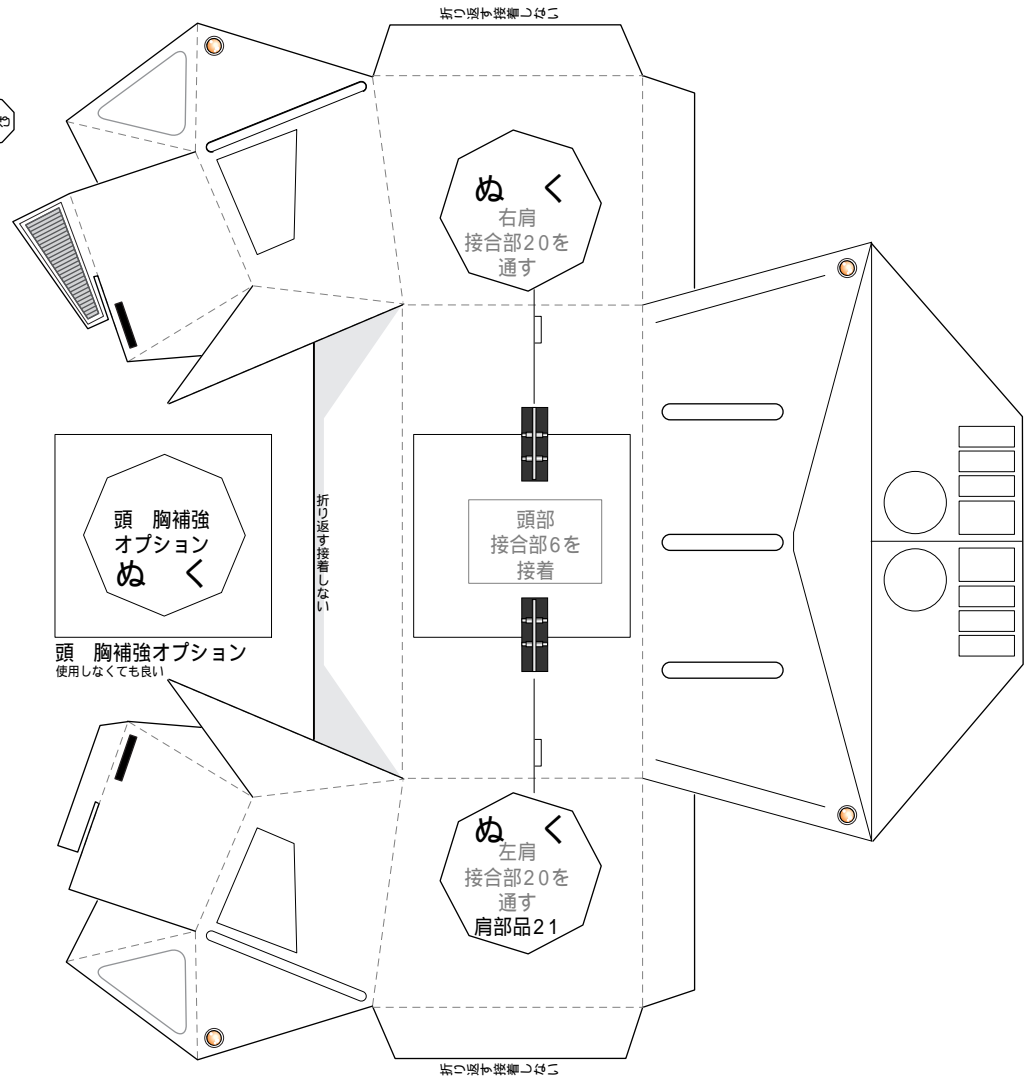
折り返す接着しない

ぬ　く
右肩
接合部20を
通す

頭　胸補強
オプション
ぬ　く

折り返す接着しない

頭部
接合部6を
接着

頭　胸補強オプション
使用しなくても良い

ぬ　く
左肩
接合部20を
通す
肩部品21

折り返す接着しない